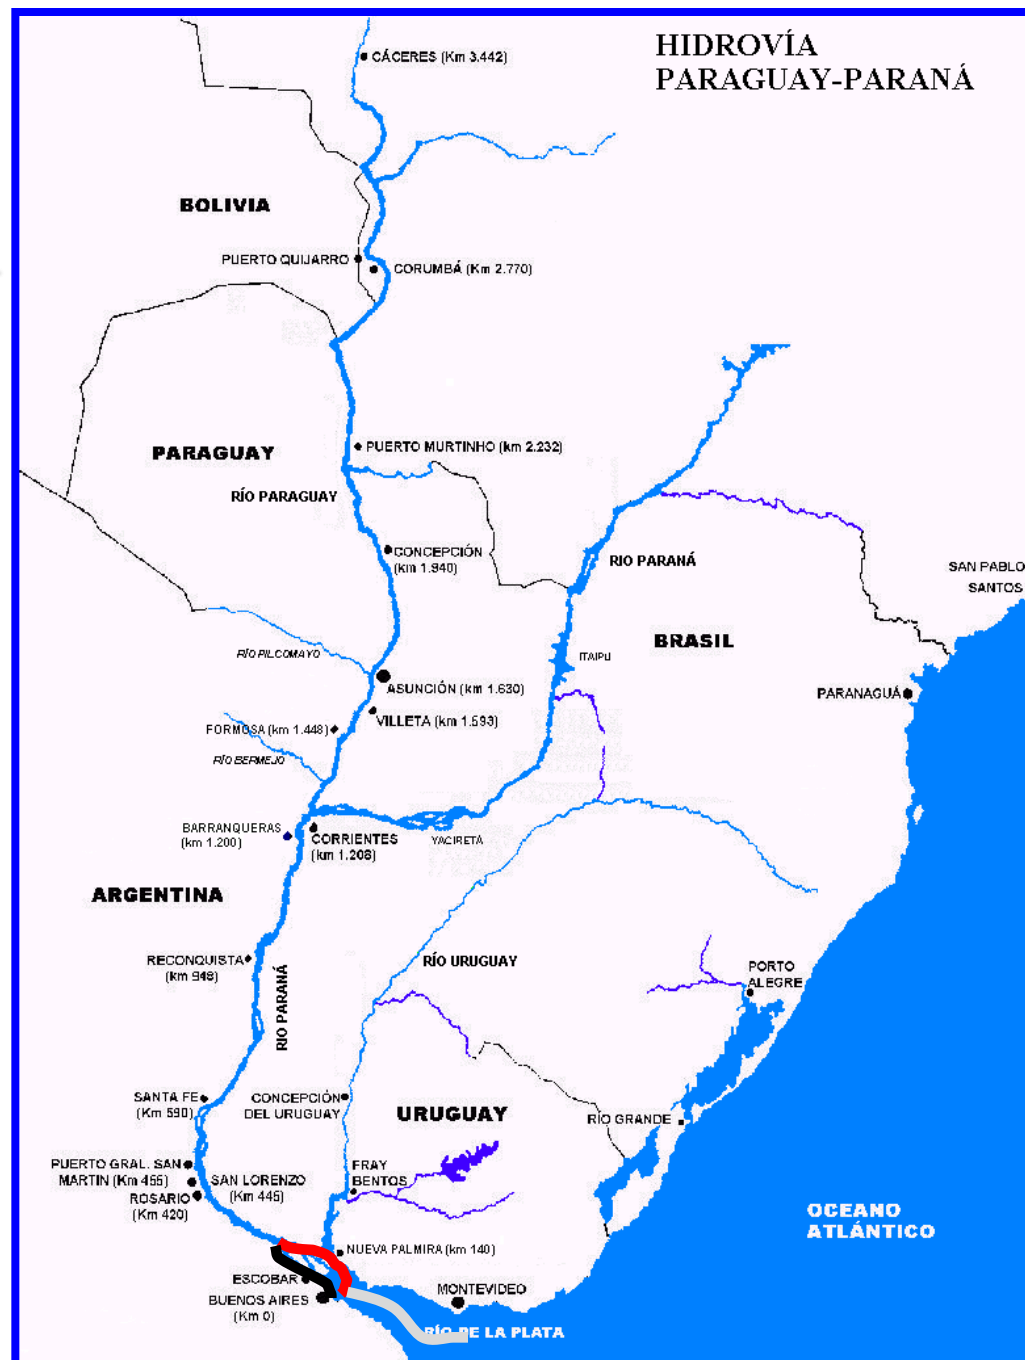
HIDROVÍA PARAGUAY-PARANÁ

CÁCERES (Km 3.442)

BOLIVIA

PUERTO QUIJARRO

CORUMBÁ (Km 2.770)

PARAGUAY

PUERTO MURTINHO (km 2.232)

RÍO PARAGUAY

CONCEPCIÓN (km 1.940)

RIO PARANÁ

SAN PABLO
SANTOS

BRASIL

ITAIPU

RÍO PILCOMAYO

ASUNCIÓN (km 1.630)

PARANAGUÁ

VILLETA (km 1.593)

FORMOSA (km 1.448)

RÍO BERMEJO

BARRANQUERAS (km 1.200)

CORRIENTES (km 1.208)

YACIRETA

ARGENTINA

RECONQUISTA (km 948)

RÍO URUGUAY

PORTO ALEGRE

RÍO PARANÁ

SANTA FE (Km 590)

CONCEPCIÓN DEL URUGUAY

URUGUAY

RÍO GRANDE

PUERTO GRAL. SAN MARTIN (Km 455)

SAN LORENZO (Km 445)

FRAY BENTOS

ROSARIO (Km 420)

OCEANO ATLÁNTICO

NUEVA PALMIRA (km 140)

ESCOBAR

BUENOS AIRES (Km 0)

MONTEVIDEO

RÍO DE LA PLATA